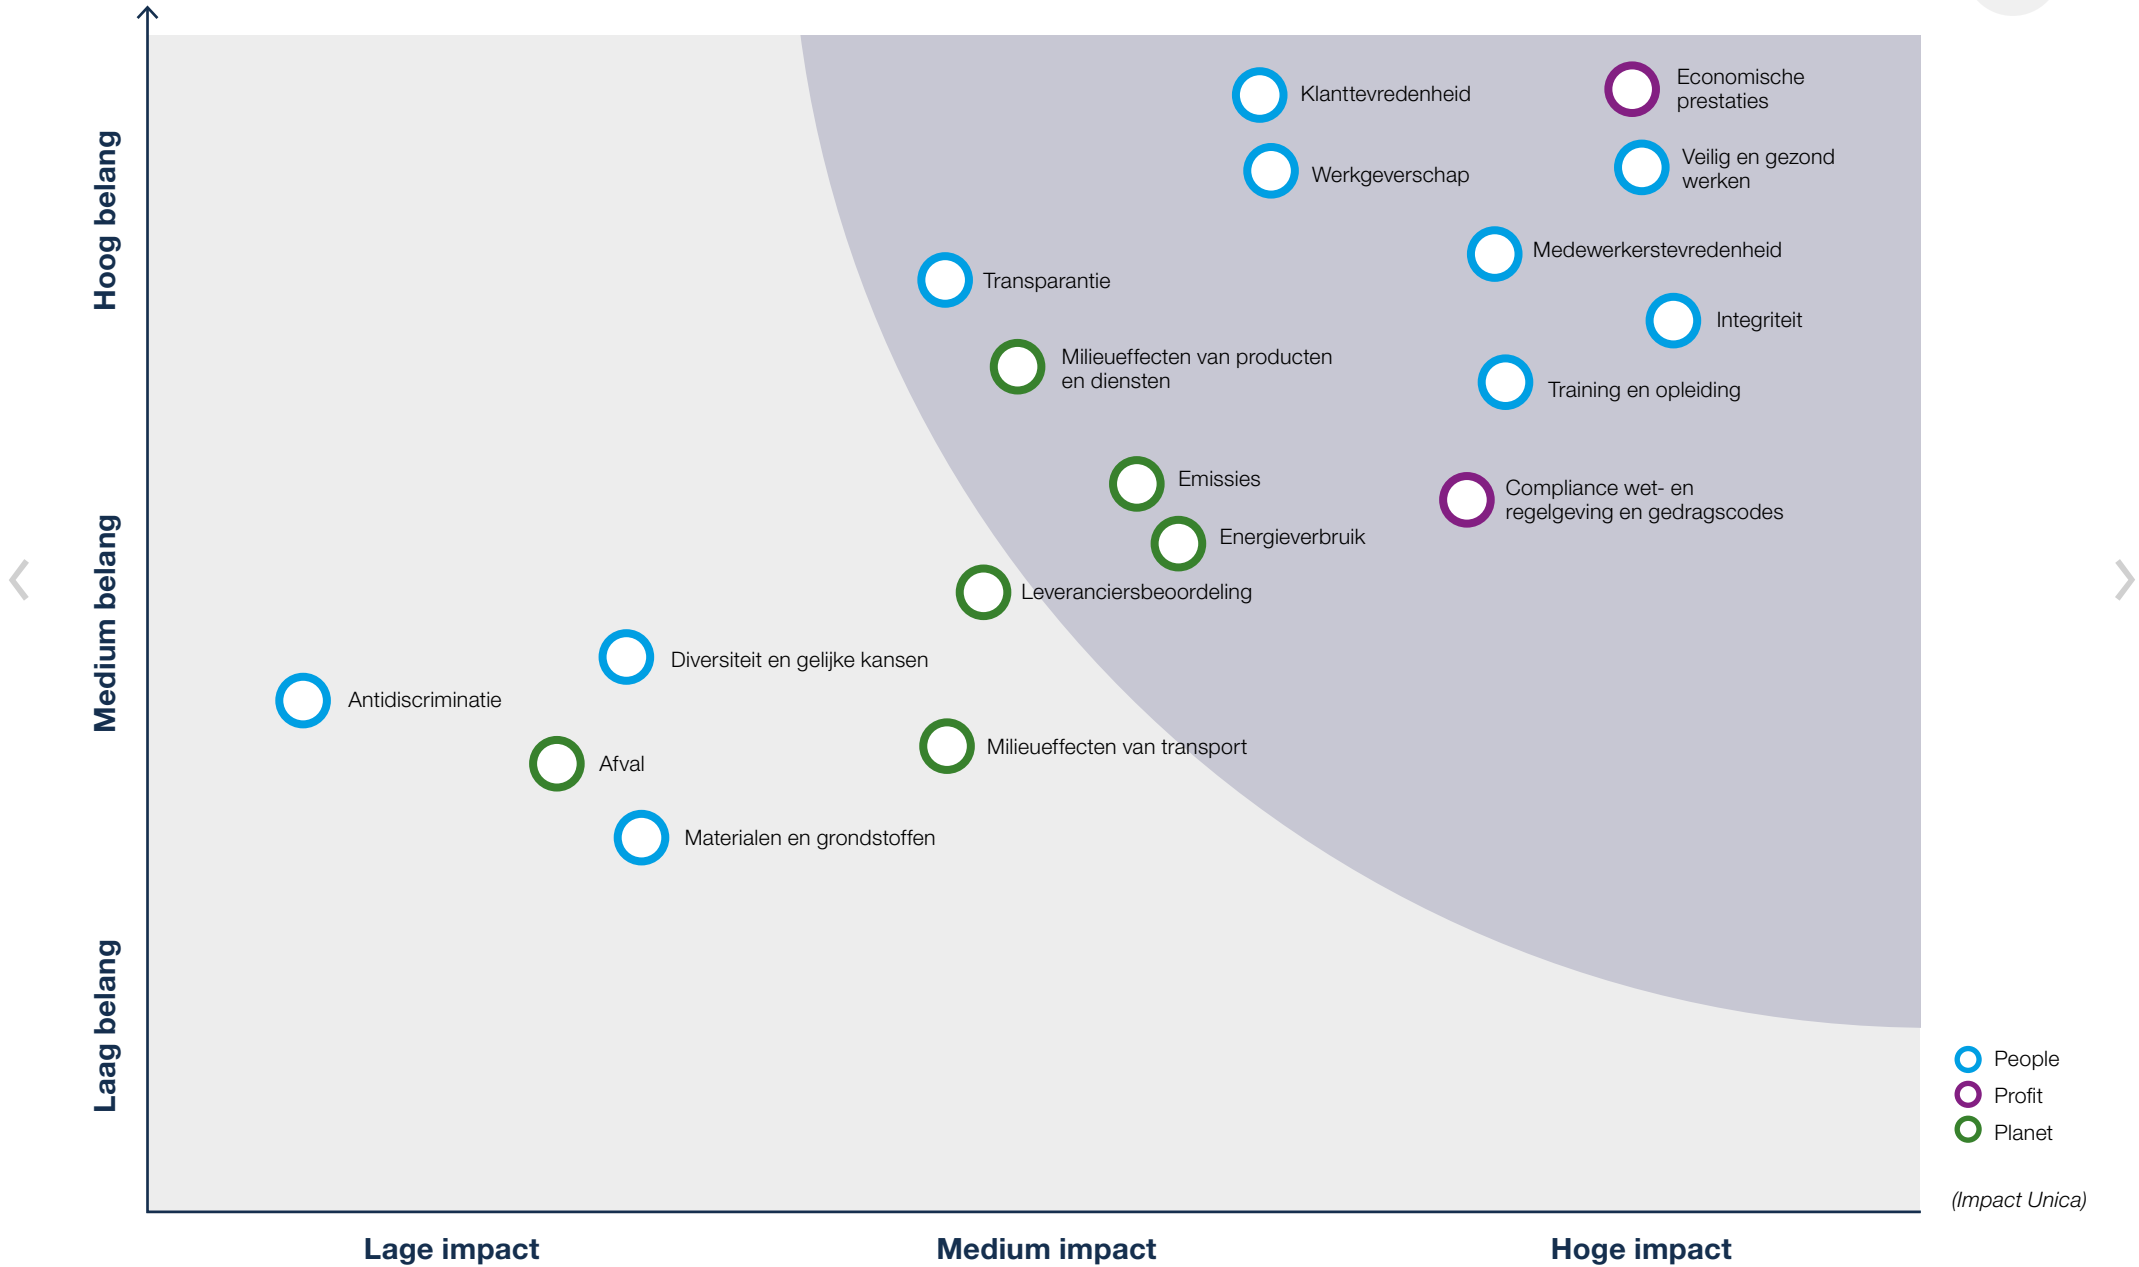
Hoog belang

Medium belang

Laag belang

Klanttevredenheid

Economische prestaties

Werkgeverschap

Veilig en gezond werken

Medewerkerstevredenheid

Transparantie

Integriteit

Milieueffecten van producten en diensten

Training en opleiding

Emissies

Compliance wet- en regelgeving en gedragscodes

Energieverbruik

Leveranciersbeoordeling

Diversiteit en gelijke kansen

Antidiscriminatie

Afval

Milieueffecten van transport

Materialen en grondstoffen

People
Profit
Planet

(Impact Unica)

Lage impact

Medium impact

Hoge impact